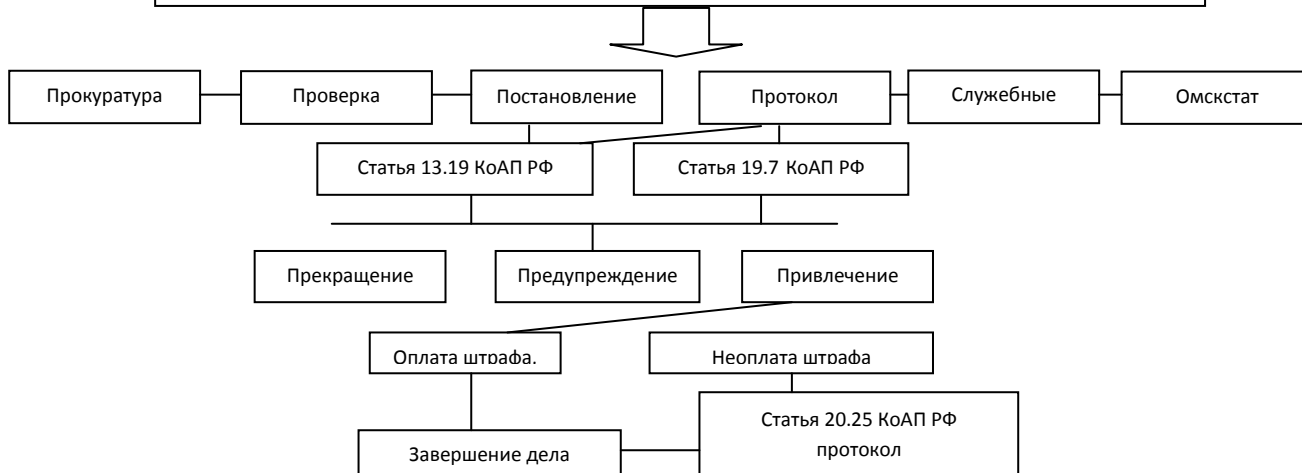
Прокуратура

Проверка

Постановление

Протокол

Служебные

Омскстат

Статья 13.19 КоАП РФ

Статья 19.7 КоАП РФ

Прекращение

Предупреждение

Привлечение

Оплата штрафа.

Неоплата штрафа

Завершение дела

Статья 20.25 КоАП РФ протокол